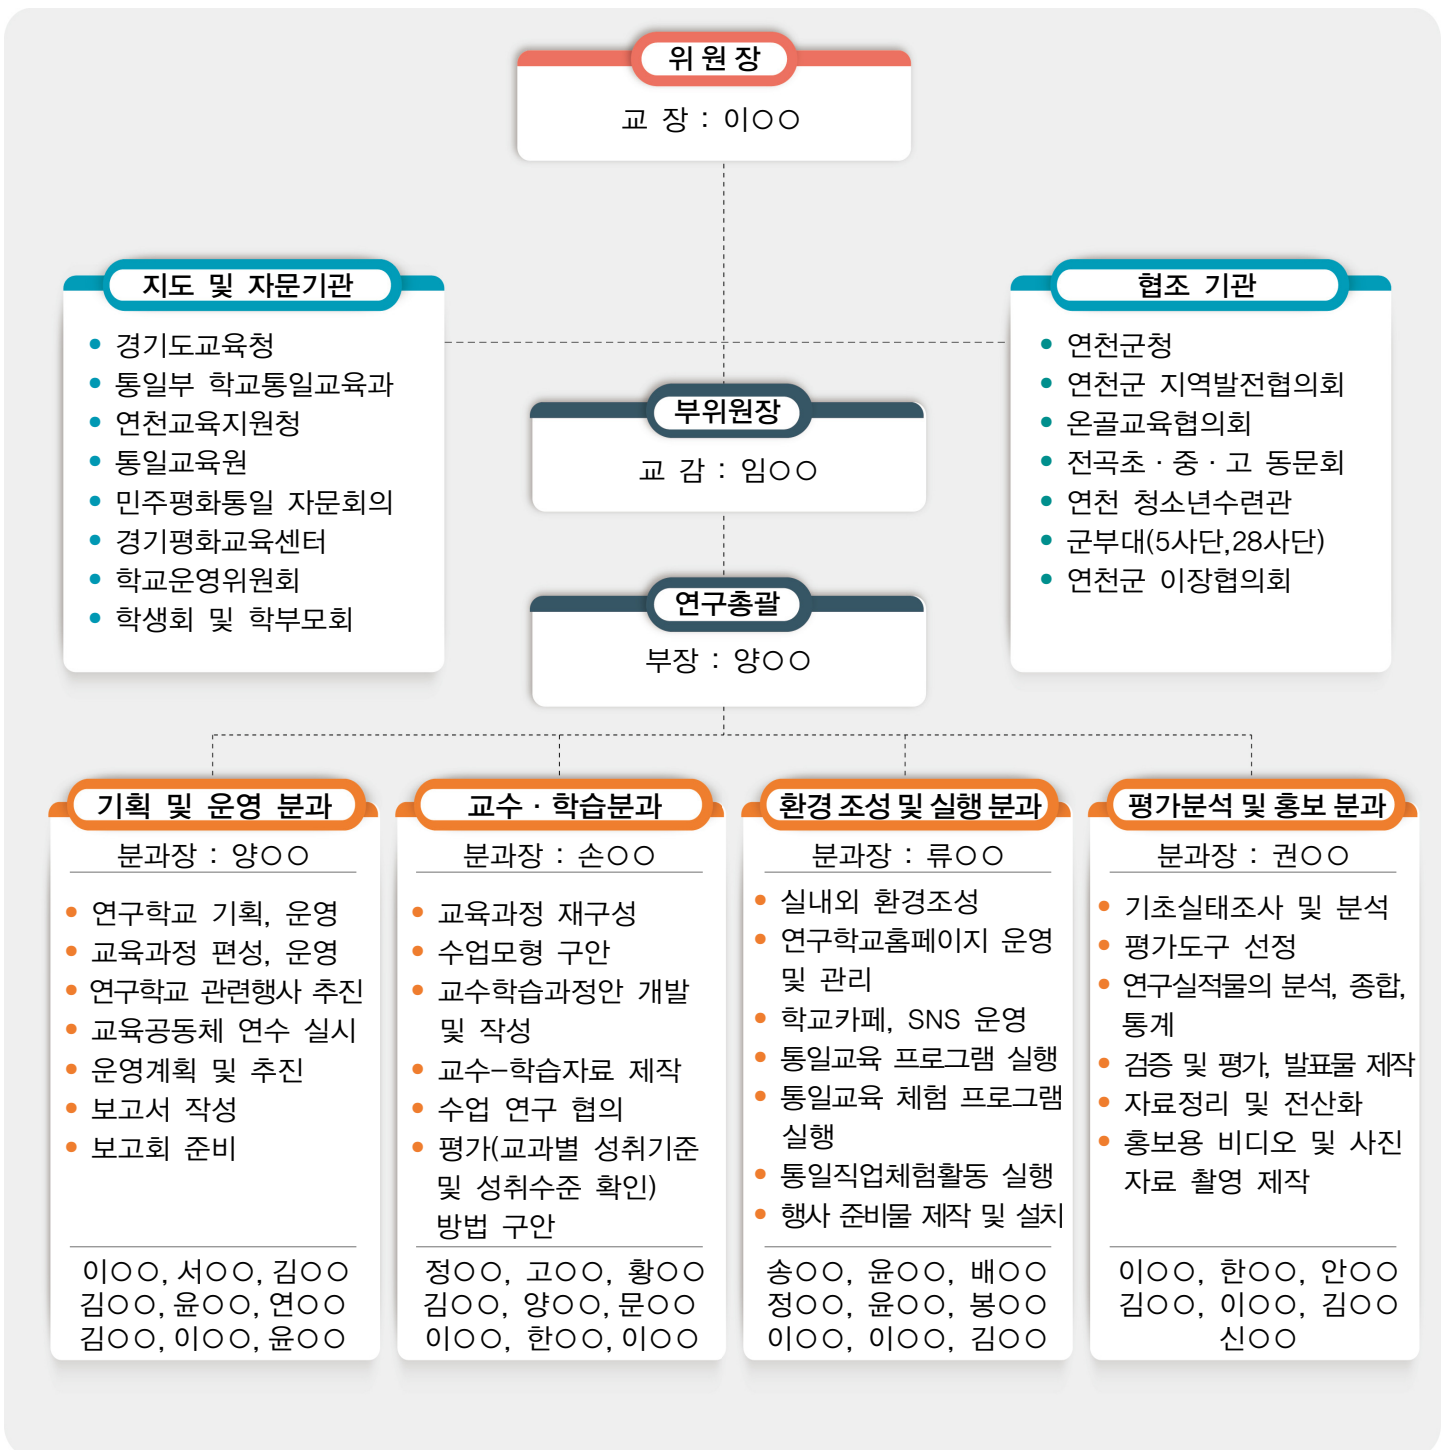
위원장

교 장 : 이○○

지도 및 자문기관

- 경기도교육청
- 통일부 학교통일교육과
- 연천교육지원청
- 통일교육원
- 민주평화통일 자문회의
- 경기평화교육센터
- 학교운영위원회
- 학생회 및 학부모회

협조 기관

- 연천군청
- 연천군 지역발전협의회
- 온골교육협의회
- 전곡초 · 중 · 고 동문회
- 연천 청소년수련관
- 군부대(5사단,28사단)
- 연천군 이장협의회

부위원장

교 감 : 임○○

연구총괄

부장 : 양○○

기획 및 운영 분과

분과장 : 양○○

- 연구학교 기획, 운영
- 교육과정 편성, 운영
- 연구학교 관련행사 추진
- 교육공동체 연수 실시
- 운영계획 및 추진
- 보고서 작성
- 보고회 준비

이○○, 서○○, 김○○
김○○, 윤○○, 연○○
김○○, 이○○, 윤○○

교수 · 학습분과

분과장 : 손○○

- 교육과정 재구성
- 수업모형 구안
- 교수학습과정안 개발 및 작성
- 교수–학습자료 제작
- 수업 연구 협의
- 평가(교과별 성취기준 및 성취수준 확인) 방법 구안

정○○, 고○○, 황○○
김○○, 양○○, 문○○
이○○, 한○○, 이○○

환경 조성 및 실행 분과

분과장 : 류○○

- 실내외 환경조성
- 연구학교홈페이지 운영 및 관리
- 학교카페, SNS 운영
- 통일교육 프로그램 실행
- 통일교육 체험 프로그램 실행
- 통일직업체험활동 실행
- 행사 준비물 제작 및 설치

송○○, 윤○○, 배○○
정○○, 윤○○, 봉○○
이○○, 이○○, 김○○

평가분석 및 홍보 분과

분과장 : 권○○

- 기초실태조사 및 분석
- 평가도구 선정
- 연구실적물의 분석, 종합, 통계
- 검증 및 평가, 발표물 제작
- 자료정리 및 전산화
- 홍보용 비디오 및 사진 자료 촬영 제작

이○○, 한○○, 안○○
김○○, 이○○, 김○○
신○○